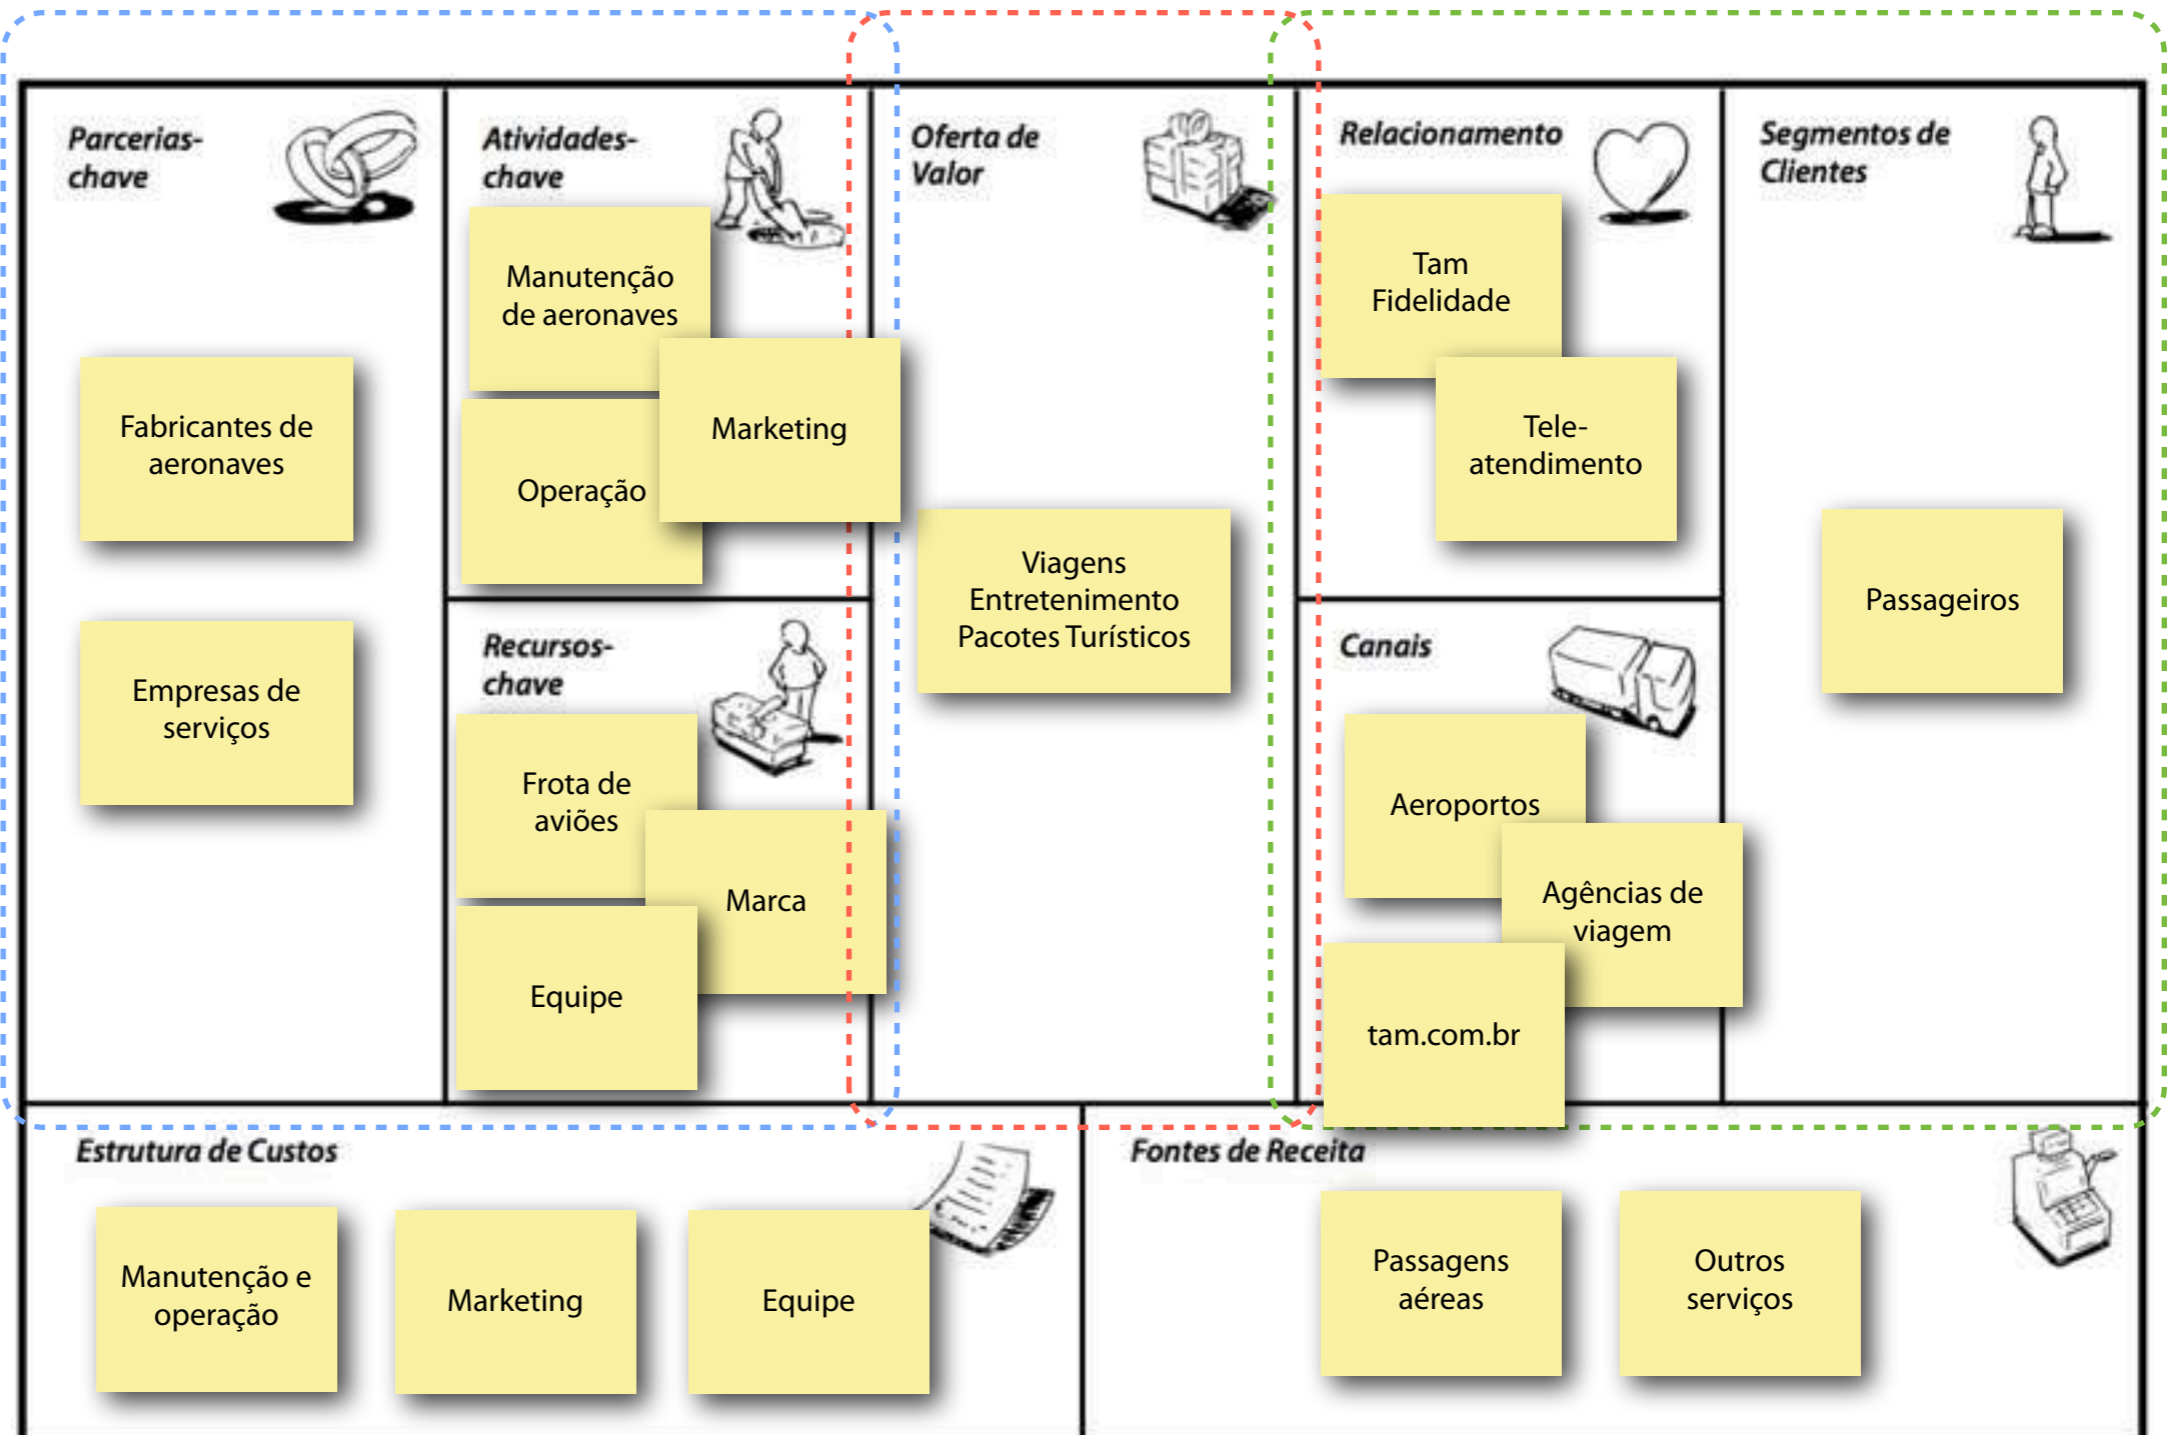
Parcerias-chave

Fabricantes de aeronaves

Empresas de serviços

Atividades-chave

Manutenção de aeronaves

Marketing

Operação

Recursos-chave

Frota de aviões

Marca

Equipe

Oferta de Valor

Viagens
Entretenimento
Pacotes Turísticos

Relacionamento

Tam Fidelidade

Tele-atendimento

Canais

Aeroportos

Agências de viagem

tam.com.br

Segmentos de Clientes

Passageiros

Estrutura de Custos

Manutenção e operação

Marketing

Equipe

Fontes de Receita

Passagens aéreas

Outros serviços